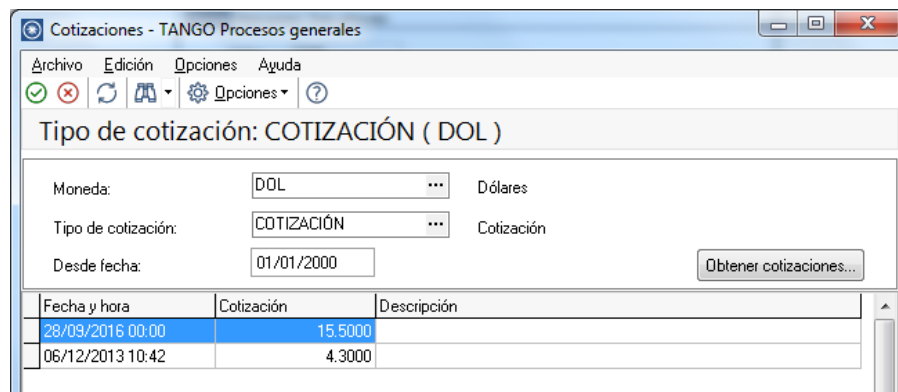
Cotizaciones - TANGO Procesos generales

Archivo Edición Opciones Ayuda

Opciones

Tipo de cotización: COTIZACIÓN ( DOL )

Moneda: DOL ... Dólares

Tipo de cotización: COTIZACIÓN ... Cotización

Desde fecha: 01/01/2000

Obtener cotizaciones...

| Fecha y hora | Cotización | Descripción |
|---|---|---|
| 28/09/2016 00:00 | 15.5000 | |
| 06/12/2013 10:42 | 4.3000 | |